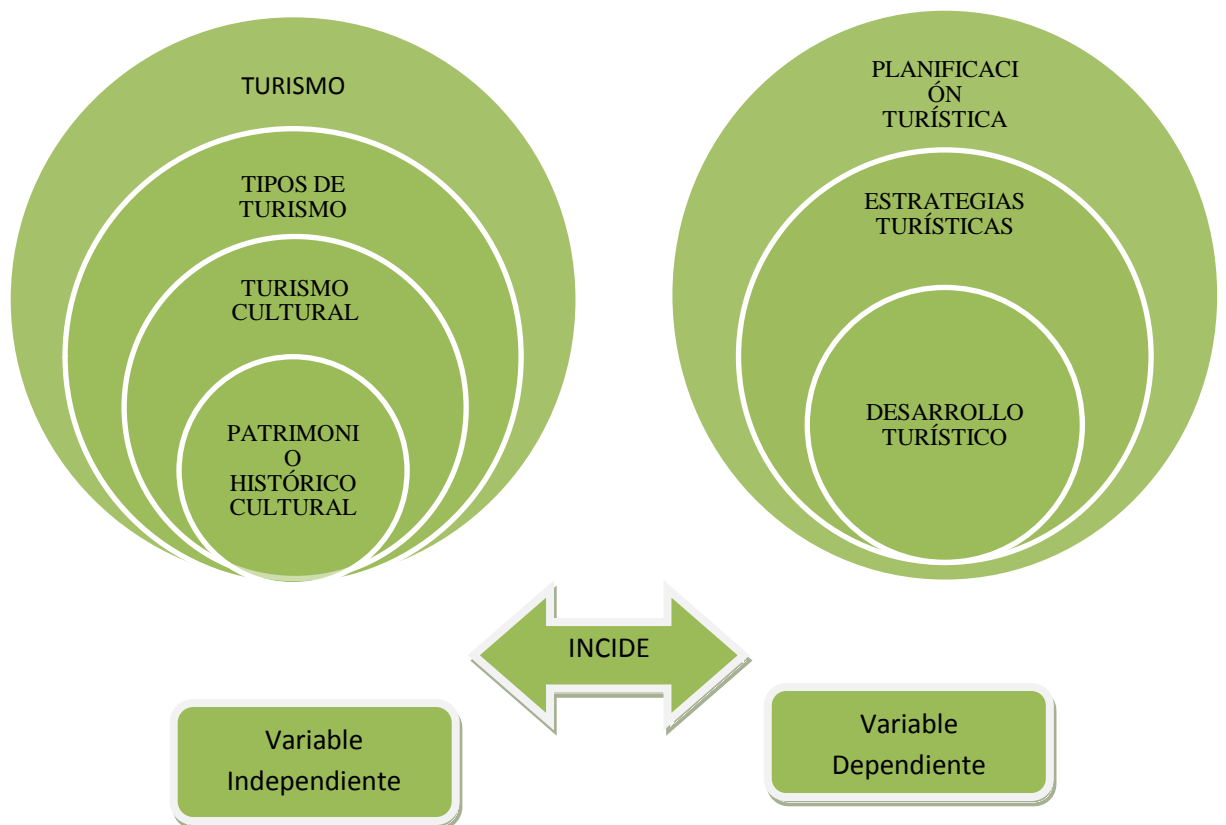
TURISMO

TIPOS DE TURISMO

TURISMO CULTURAL

PATRIMONI O HISTÓRICO CULTURAL

PLANIFICACI ÓN TURÍSTICA

ESTRATEGIAS TURÍSTICAS

DESARROLLO TURÍSTICO

INCIDE

Variable Independiente

Variable Dependiente